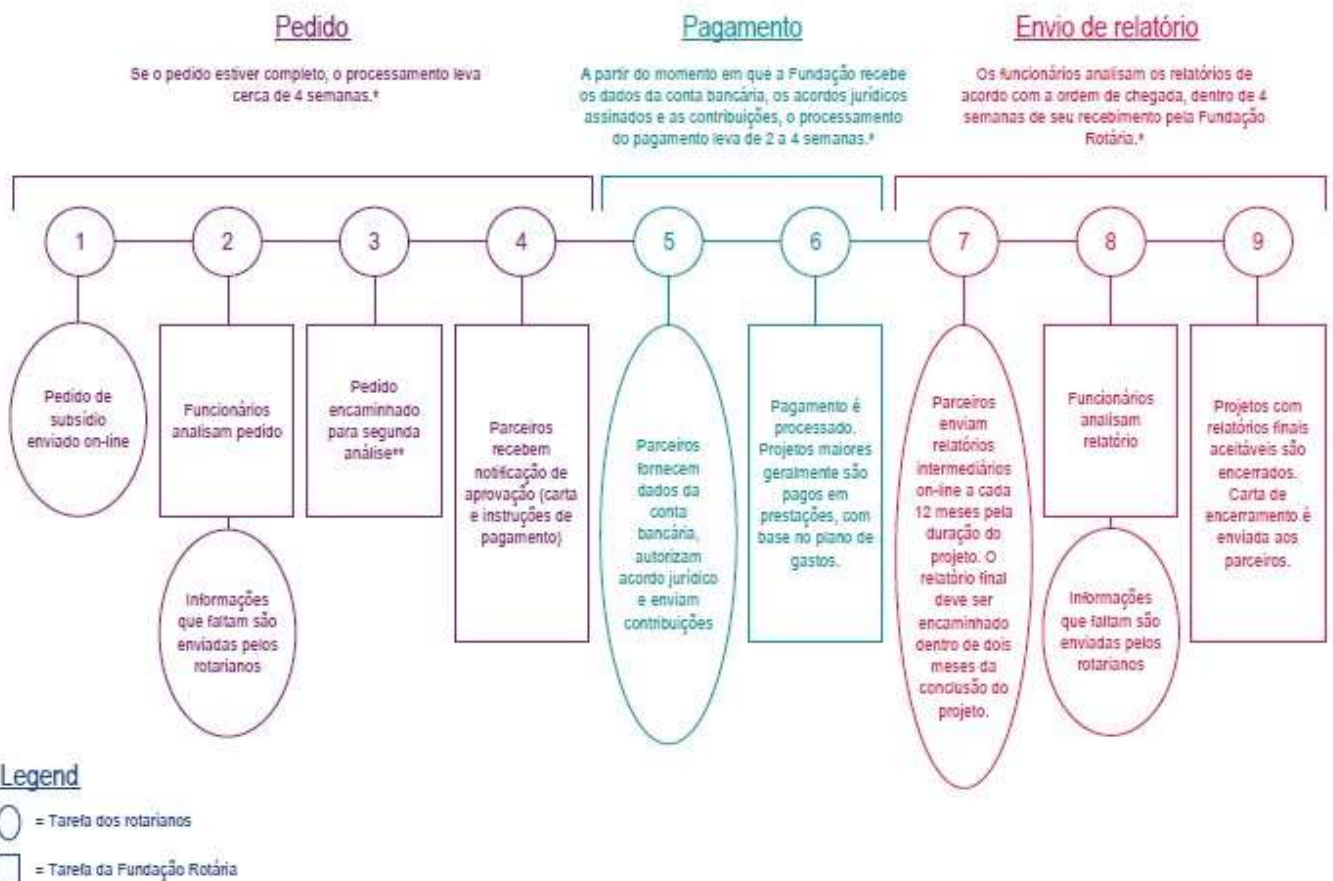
Pedido

Se o pedido estiver completo, o processamento leva cerca de 4 semanas.*

Pagamento

A partir do momento em que a Fundação recebe os dados da conta bancária, os acordos jurídicos assinados e as contribuições, o processamento do pagamento leva de 2 a 4 semanas.*

Envio de relatório

Os funcionários analisam os relatórios de acordo com a ordem de chegada, dentro de 4 semanas de seu recebimento pela Fundação Rotária.*

1

2

3

4

5

6

7

8

9

Pedido de subsídio enviado on-line

Funcionários analisam pedido

Informações que faltam são enviadas pelos rotarianos

Pedido encaminhado para segunda análise**

Parceiros recebem notificação de aprovação (carta e instruções de pagamento)

Parceiros fornecem dados da conta bancária, autorizam acordo jurídico e enviam contribuições

Pagamento é processado. Projetos maiores geralmente são pagos em prestações, com base no plano de gastos.

Parceiros enviam relatórios intermediários on-line a cada 12 meses pela duração do projeto. O relatório final deve ser encaminhado dentro de dois meses da conclusão do projeto.

Funcionários analisam relatório

Informações que faltam são enviadas pelos rotarianos

Projetos com relatórios finais aceitáveis são encerrados. Carta de encerramento é enviada aos parceiros.

Legend

= Tarefa dos rotarianos

= Tarefa da Fundação Rotária